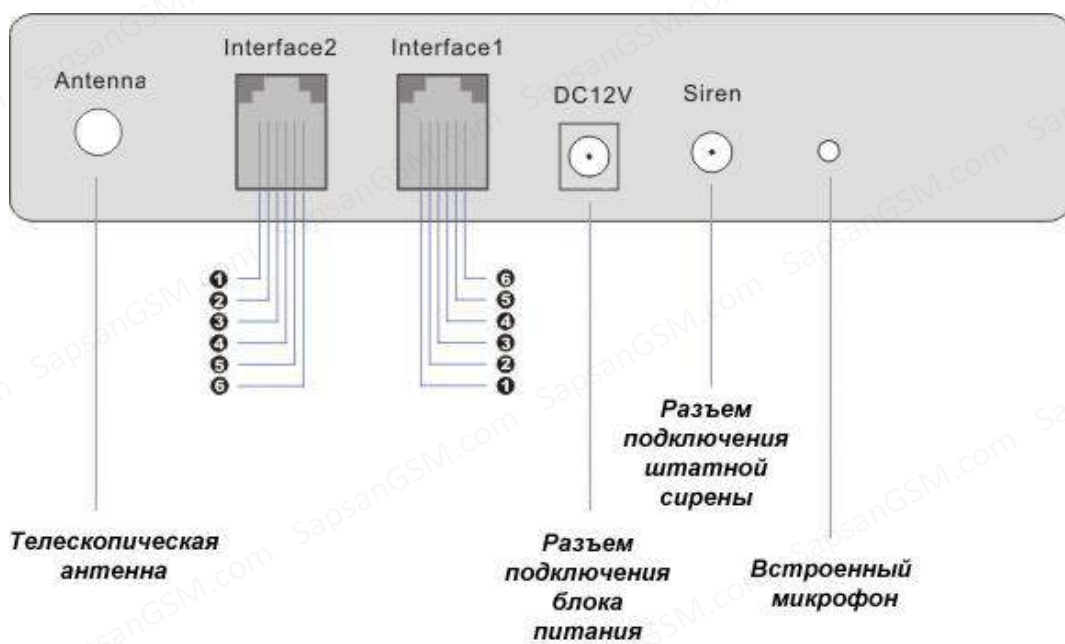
Antenna

Interface2

Interface1

DC12V

Siren

❶
❷
❸
❹
❺
❻

❻
❺
❹
❸
❷
❶

Разъем подключения штатной сирены

Телескопическая антенна

Разъем подключения блока питания

Встроенный микрофон

SapsanGSM.com